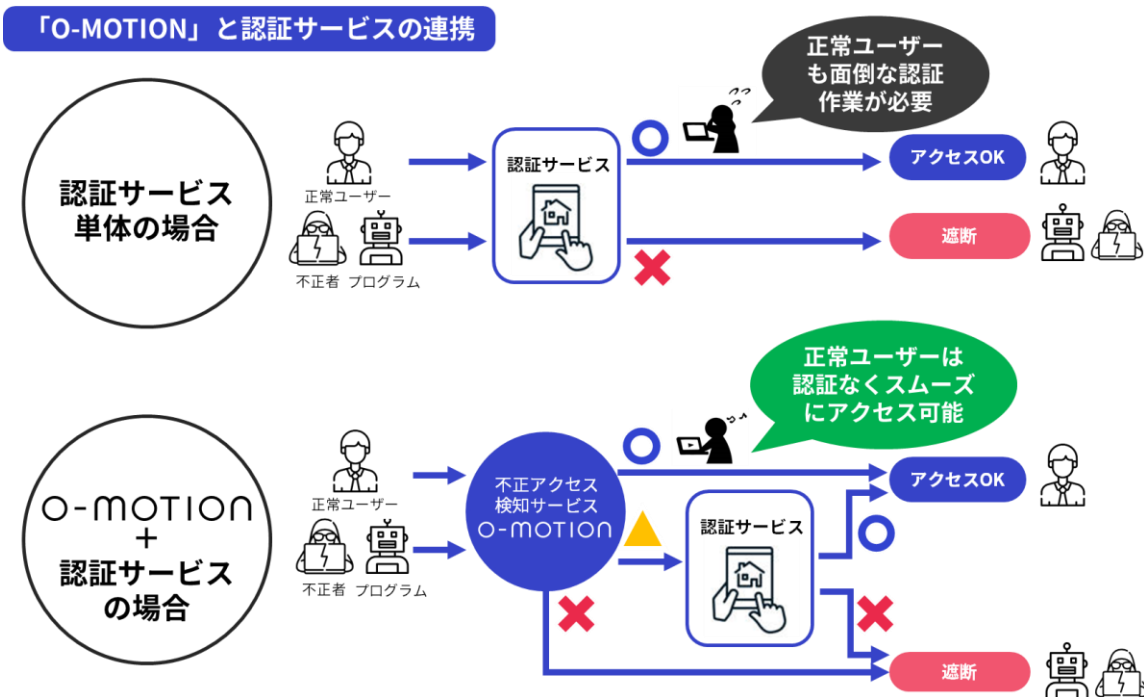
「O-MOTION」と認証サービスの連携

認証サービス単体の場合

正常ユーザー

不正者　プログラム

認証サービス

正常ユーザーも面倒な認証作業が必要

アクセスOK

遮断

O-MOTION
+
認証サービスの場合

正常ユーザー

不正者　プログラム

不正アクセス検知サービス
O-MOTION

正常ユーザーは認証なくスムーズにアクセス可能

アクセスOK

認証サービス

遮断